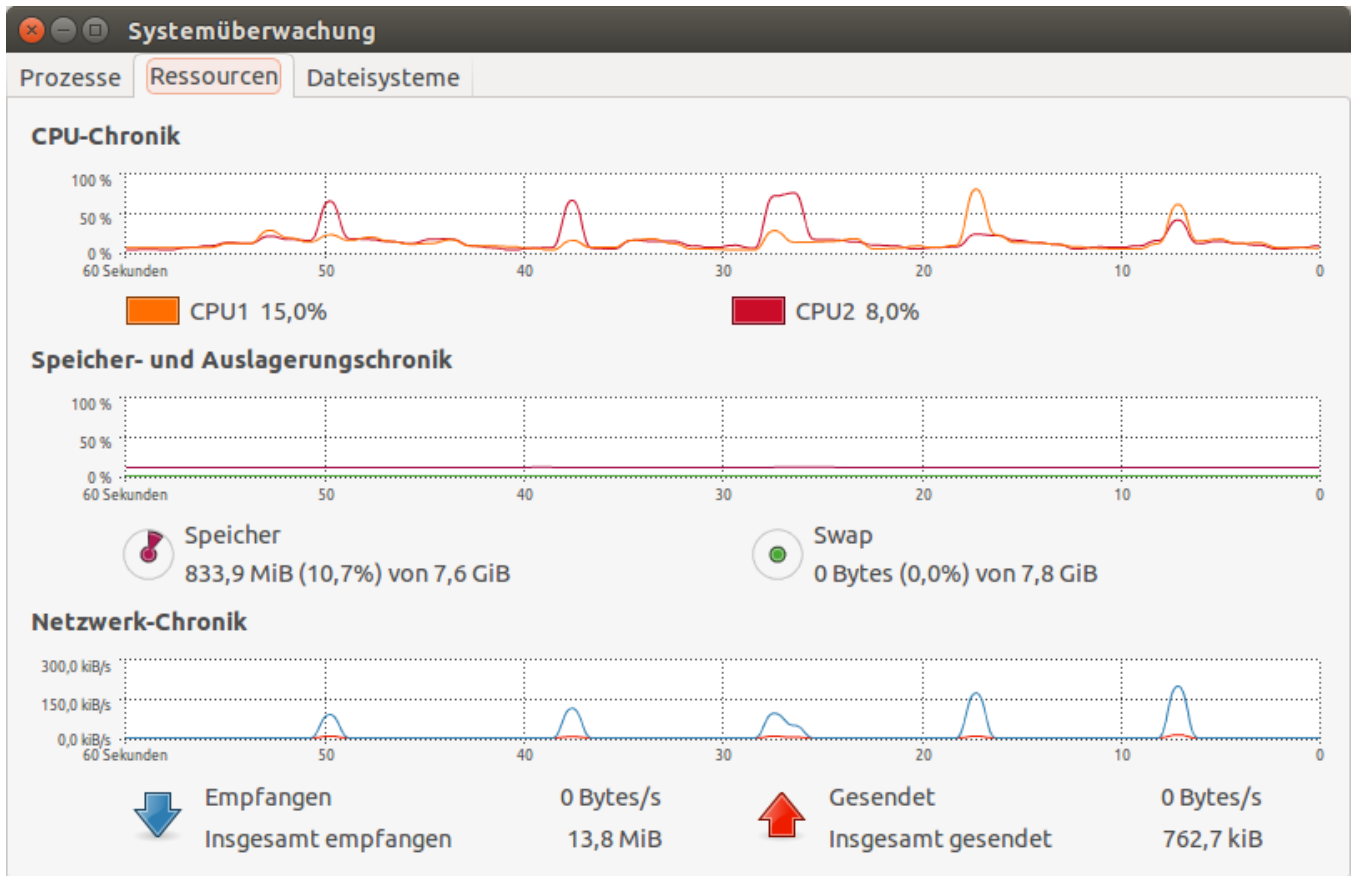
Systemüberwachung

Prozesse Ressourcen Dateisysteme

CPU-Chronik

100 %
50 %
0 %
60 Sekunden 50 40 30 20 10 0

CPU1 15,0%
CPU2 8,0%

Speicher- und Auslagerungschronik

100 %
50 %
0 %
60 Sekunden 50 40 30 20 10 0

Speicher
833,9 MiB (10,7%) von 7,6 GiB

Swap
0 Bytes (0,0%) von 7,8 GiB

Netzwerk-Chronik

300,0 kiB/s
150,0 kiB/s
0,0 kiB/s
60 Sekunden 50 40 30 20 10 0

Empfangen 0 Bytes/s
Insgesamt empfangen 13,8 MiB

Gesendet 0 Bytes/s
Insgesamt gesendet 762,7 kiB